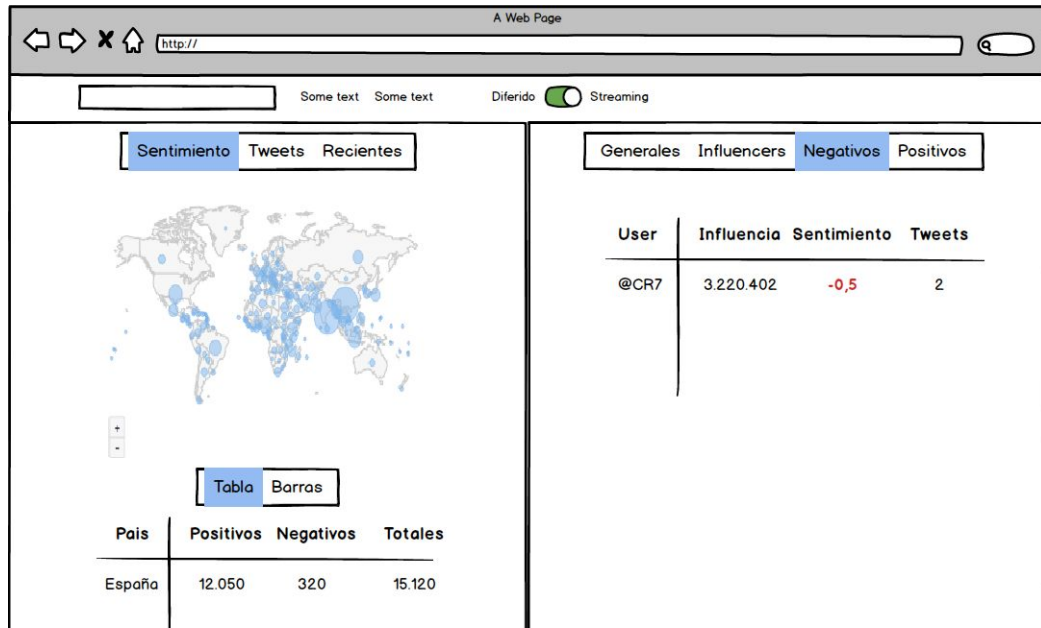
A Web Page

http://

Some text Some text Diferido Streaming

Sentimiento Tweets Recientes

+
-

Tabla Barras

| Pais | Positivos | Negativos | Totales |
|---|---|---|---|
| España | 12.050 | 320 | 15.120 |

Generales Influencers Negativos Positivos

| User | Influencia | Sentimiento | Tweets |
|---|---|---|---|
| @CR7 | 3.220.402 | -0,5 | 2 |